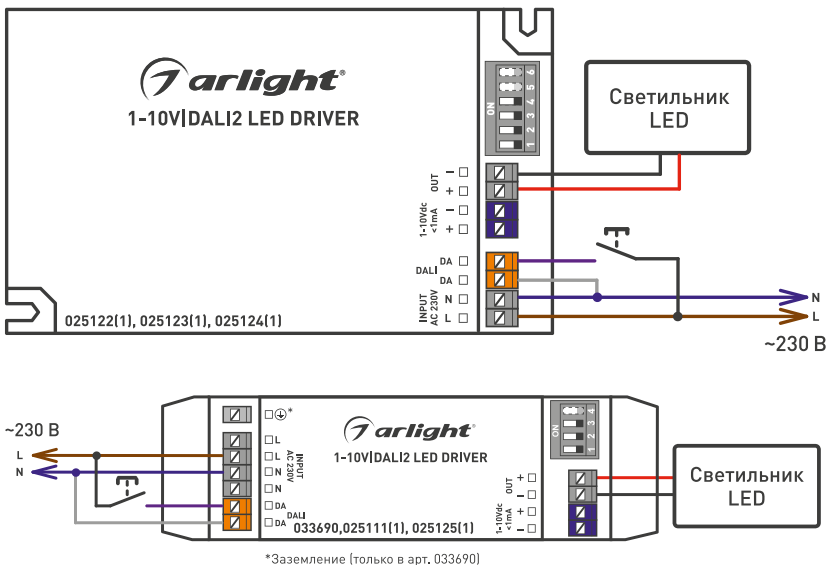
arlight®
1-10V|DALI2 LED DRIVER

ON
1 2 3 4 5 6

OUT
–
+
1-10Vdc <1mA
–
+
DALI
DA
DA
INPUT AC 230V
N
L

025122(1), 025123(1), 025124(1)

Светильник LED

N
L
~230 В

~230 В
L
N

*
L
L
N
N
DA
DA
INPUT AC 230V
DALI

arlight®
1-10V|DALI2 LED DRIVER
033690,025111(1), 025125(1)

ON
1 2 3 4

OUT
+
–
1-10Vdc <1mA
+
–

Светильник LED

*Заземление (только в арт. 033690)